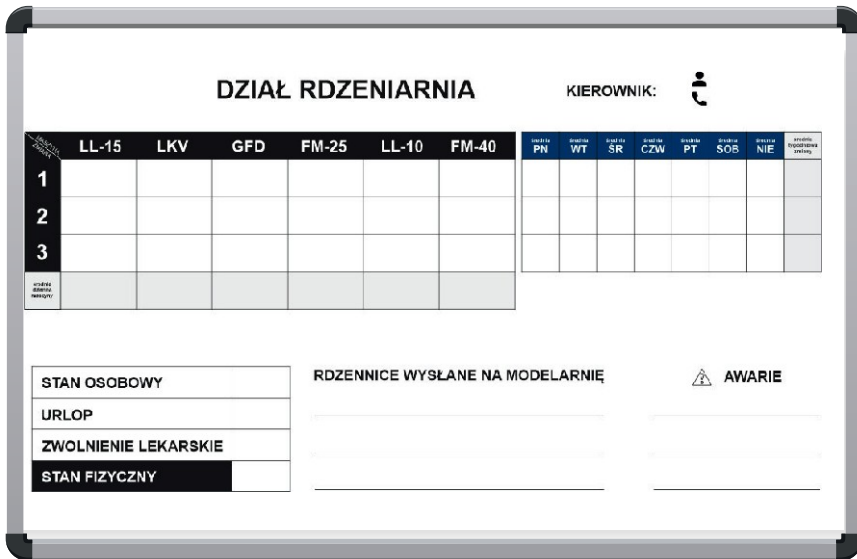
DZIAŁ RDZENIARNIA

KIEROWNIK:

| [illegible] | LL-15 | LKV | GFD | FM-25 | LL-10 | FM-40 |
|---|---|---|---|---|---|---|
| 1 | | | | | | |
| 2 | | | | | | |
| 3 | | | | | | |
| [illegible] | | | | | | |

| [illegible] PN | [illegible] WT | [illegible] ŚR | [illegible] CZW | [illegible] PT | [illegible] SOB | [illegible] NIE | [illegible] |
|---|---|---|---|---|---|---|---|
| | | | | | | | |
| | | | | | | | |
| | | | | | | | |

STAN OSOBOWY
URLOP
ZWOLNIENIE LEKARSKIE
STAN FIZYCZNY

RDZENNICE WYSŁANE NA MODELARNIĘ

AWARIE